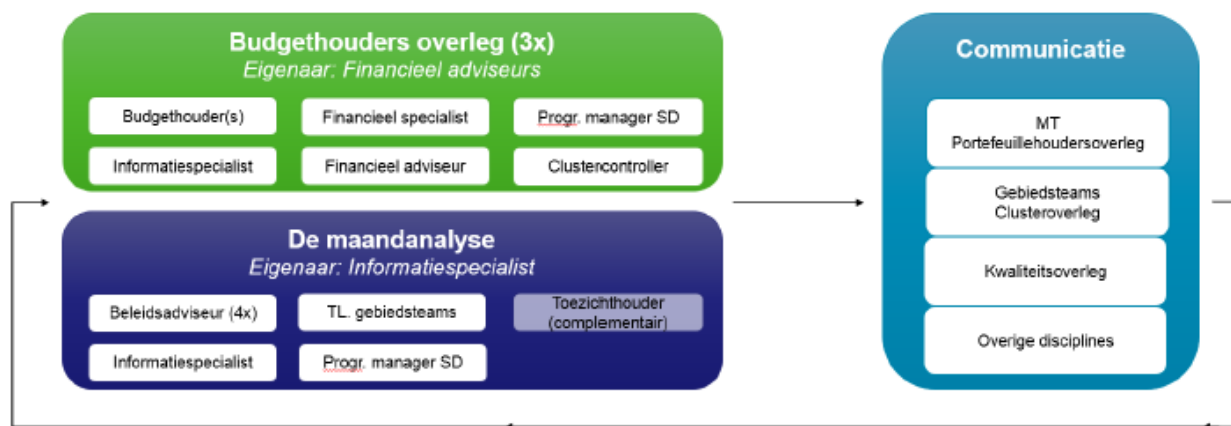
Budgethouders overleg (3x)
Eigenaar: Financieel adviseurs

Budgethouder(s)
Financieel specialist
Progr. manager SD
Informatiespecialist
Financieel adviseur
Clustercontroller

De maandanalyse
Eigenaar: Informatiespecialist

Beleidsadviseur (4x)
TL. gebiedsteams
Toezichthouder (complementair)
Informatiespecialist
Progr. manager SD

Communicatie

MT Portefeuillehoudersoverleg
Gebiedsteams Clusteroverleg
Kwaliteitsoverleg
Overige disciplines